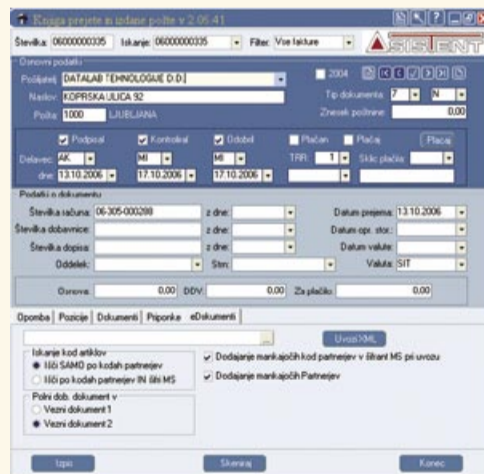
Knjiga prejete in izdane pošte v 2.06.41

Številka: 06000000335 Iskanje: 06000000335 Filter: Vse fakture ASISTENT

Osnovni podatki
Pošiljatelj: DATALAB TEHNOLOGIJE D.D. 2004
Naslov: KOPRSKA ULICA 92 Tip dokumenta: 7 N
Pošta: 1000 LJUBLJANA Znesek poštnine: 0,00

Podpisal Kontroliral Odobril Plačan Plačaj Plačaj
Delavec: AK MI MI TRR: 1 Sklic plačila:
dne: 13.10.2006 17.10.2006 17.10.2006

Podatki o dokumentu
Številka računa: 06-305-000288 z dne: Datum prejema: 13.10.2006
Številka dobavnice: z dne: Datum opr. stor.:
Številka dopisa: z dne: Datum valute:
Oddelek: Stm: Valuta: SIT

Osnova: 0,00 DDV: 0,00 Za plačilo: 0,00

Opomba Pozicije Dokumenti Priponke eDokumenti

Uvozi XML

Iskanje kod artiklov
Išči SAMO po kodah partnerjev
Išči po kodah partnerjev IN šifri MS

Dodajanje manjkajočih kod partnerjev v šifrant MS pri uvozu
Dodajanje manjkajočih Partnerjev

Polni dob. dokument v
Vezni dokument 1
Vezni dokument 2

Izpis Skeniraj Konec